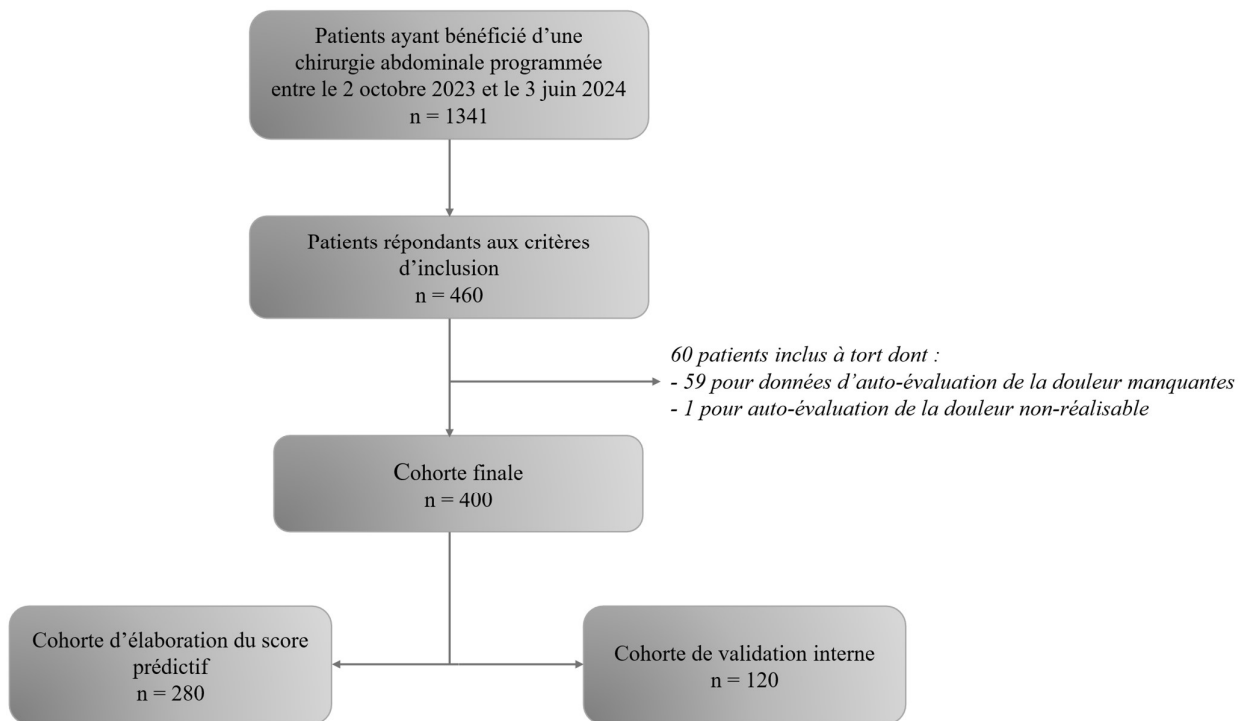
Patients ayant bénéficié d’une chirurgie abdominale programmée entre le 2 octobre 2023 et le 3 juin 2024
n = 1341

Patients répondants aux critères d’inclusion
n = 460

60 patients inclus à tort dont :
- 59 pour données d’auto-évaluation de la douleur manquantes
- 1 pour auto-évaluation de la douleur non-réalisable

Cohorte finale
n = 400

Cohorte d’élaboration du score prédictif
n = 280

Cohorte de validation interne
n = 120